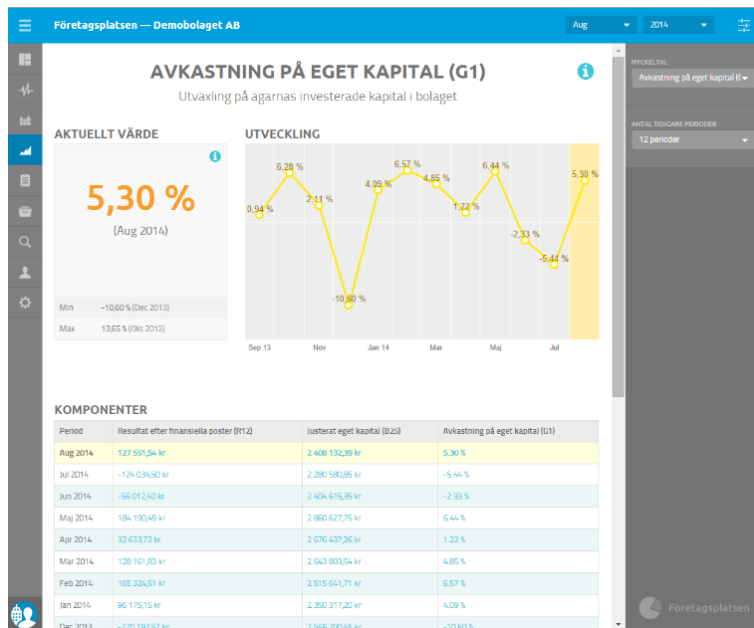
Företagsplatsen — Demobolaget AB

Aug 2014

AVKASTNING PÅ EGET KAPITAL (G1)

Utväxling på ägarnas investerade kapital i bolaget

AKTUELLT VÄRDE

5,30 %

(Aug 2014)

Min −10,60 % (Dec 2013)

Max 13,65 % (Okt 2012)

UTVECKLING

0,94 % 6,28 % 2,11 % -10,60 % 4,09 % 6,57 % 4,85 % 1,22 % 6,44 % -2,33 % -5,44 % 5,30 %

Sep 13 Nov Jan 14 Mar Maj Jul

NYCKELTAL

Avkastning på eget kapital (

ANTAL TIDIGARE PERIODER

12 perioder

KOMPONENTER

| Period | Resultat efter finansiella poster (R12) | Justerat eget kapital (B25) | Avkastning på eget kapital (G1) |
|---|---|---|---|
| Aug 2014 | 127 551,54 kr | 2 408 132,39 kr | 5,30 % |
| Jul 2014 | −124 034,50 kr | 2 280 580,85 kr | -5,44 % |
| Jun 2014 | -56 012,40 kr | 2 404 615,35 kr | -2,33 % |
| Maj 2014 | 184 190,49 kr | 2 860 627,75 kr | 6,44 % |
| Apr 2014 | 32 633,72 kr | 2 676 437,26 kr | 1,22 % |
| Mar 2014 | 128 161,83 kr | 2 643 803,54 kr | 4,85 % |
| Feb 2014 | 165 324,51 kr | 2 515 641,71 kr | 6,57 % |
| Jan 2014 | 96 175,15 kr | 2 350 317,20 kr | 4,09 % |
| Dec 2013 | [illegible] | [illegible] | -10,60 % |

Företagsplatsen